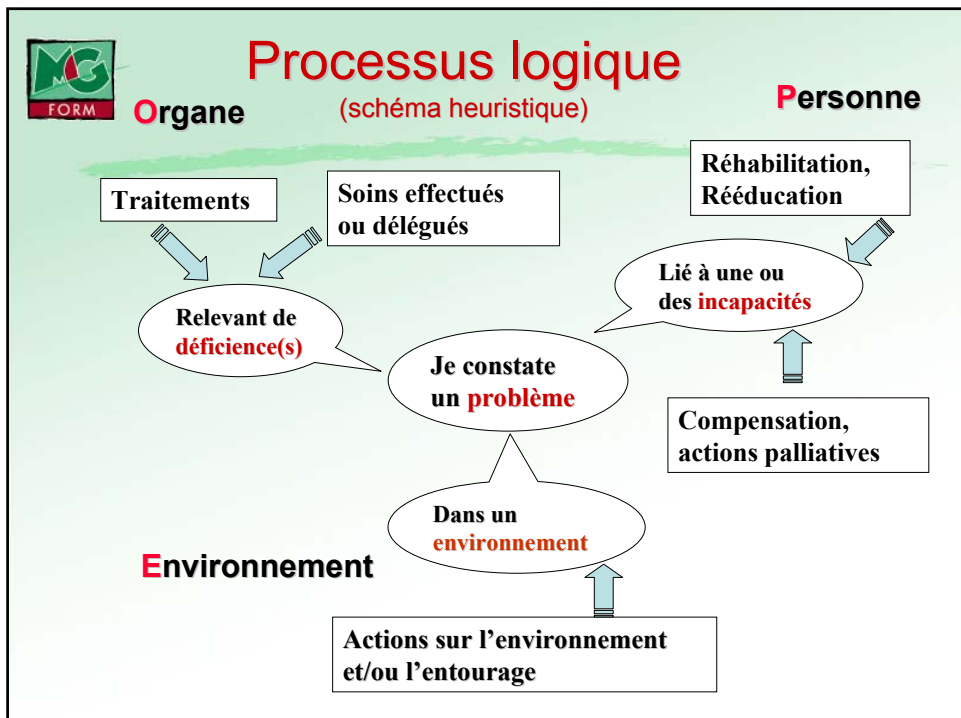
MG FORM

Processus logique
(schéma heuristique)

Organe

Personne

Traitements

Soins effectués ou délégués

Réhabilitation, Rééducation

Relevant de déficience(s)

Lié à une ou des incapacités

Je constate un problème

Compensation, actions palliatives

Dans un environnement

Environnement

Actions sur l'environnement et/ou l'entourage